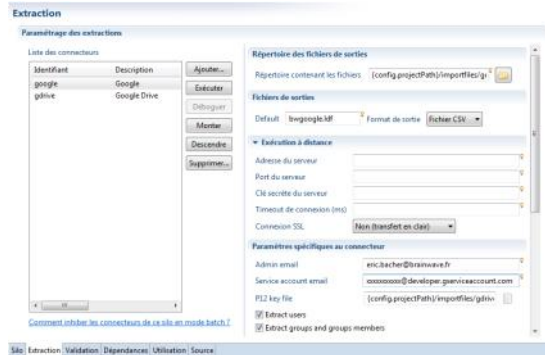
Extraction

Paramétrage des extractions

Liste des connecteurs

| Identifiant | Description |
|---|---|
| google | Google |
| gdrive | Google Drive |

Ajouter...
Exécuter
Déboguer
Monter
Descendre
Supprimer...

Comment inhiber les connecteurs de ce silo en mode batch ?

Répertoire des fichiers de sorties

Répertoire contenant les fichiers {config.projectPath}/importfiles/g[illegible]

Fichiers de sorties

Default bwgoogle.ldf Format de sortie Fichier CSV

▾ Exécution à distance

Adresse du serveur

Port du serveur

Clé secrète du serveur

Timeout de connexion (ms)

Connexion SSL Non (transfert en clair)

Paramètres spécifiques au connecteur

Admin email eric.bacher@brainwave.fr

Service account email xxxxxxxxx@developer.gserviceaccount.com

P12 key file {config.projectPath}/importfiles/gdriv

Extract users

Extract groups and groups members

Silo Extraction Validation Dépendances Utilisation Source